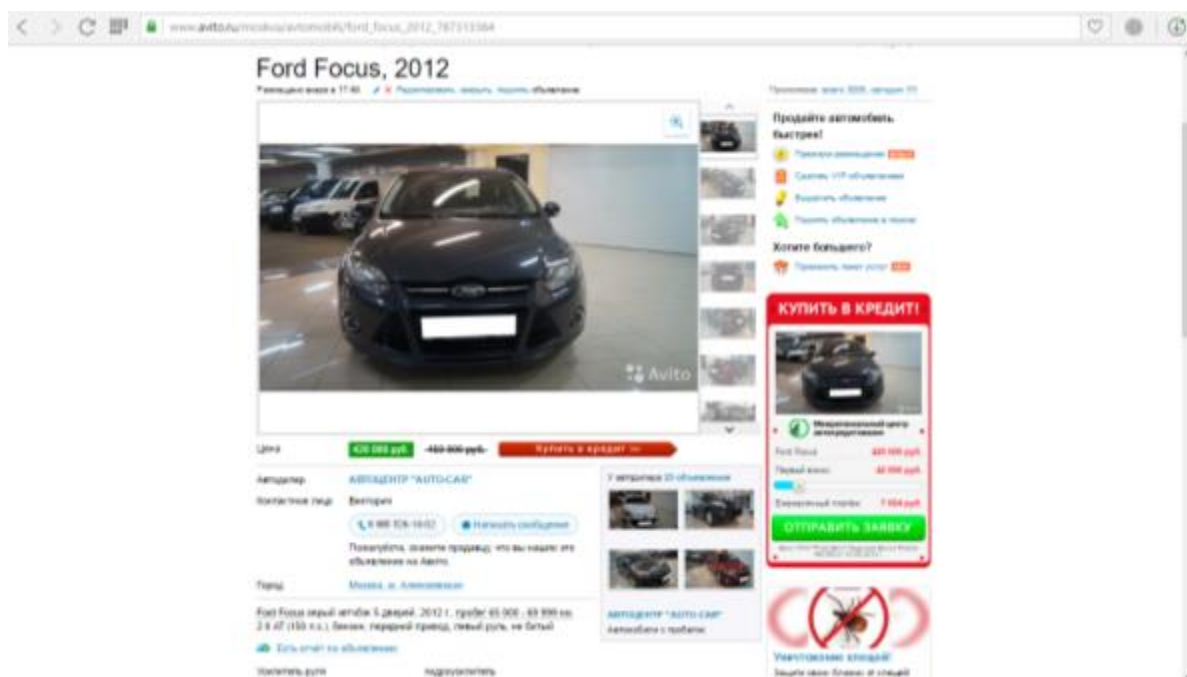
www.avito.ru/moskva/avtomobili/ford_focus_2012_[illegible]

Ford Focus, 2012

Размещено вчера в 17:40 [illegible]

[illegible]

Продайте автомобиль быстрее!

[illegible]

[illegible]

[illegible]

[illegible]

Хотите большего?

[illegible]

Avito

КУПИТЬ В КРЕДИТ!

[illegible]

Ford Focus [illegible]

Первый взнос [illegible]

Ежемесячный платеж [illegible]

ОТПРАВИТЬ ЗАЯВКУ

Цена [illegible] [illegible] Купить в кредит

Автодилер АВТОЦЕНТР "AUTO-CAR"

Контактное лицо Виктория

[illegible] Написать сообщение

Пожалуйста, скажите продавцу, что вы нашли это объявление на Avito.

Город Москва, м. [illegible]

У автодилера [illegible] объявления

АВТОЦЕНТР "AUTO-CAR"

Автомобили с пробегом

Ford Focus серый хэтчбек 5 дверей, 2012 г., пробег 65 000 - 69 999 км, 2.0 AT (150 л.с.), бензин, передний привод, левый руль, не битый

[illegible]

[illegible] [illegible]

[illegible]